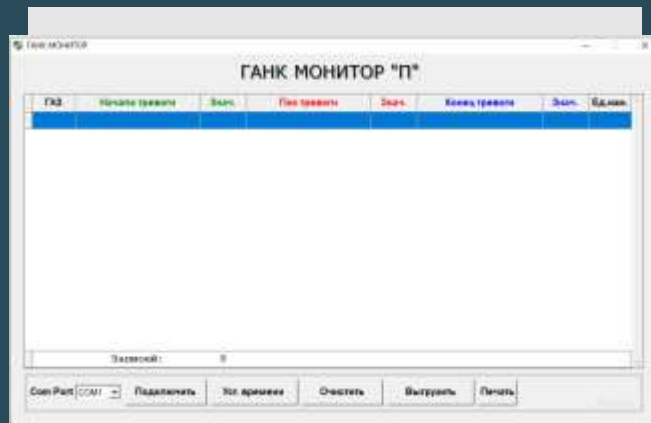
ГАНК МОНИТОР

ГАНК МОНИТОР "П"

| ГАЗ | Начало тревоги | Знач. | Пик тревоги | Знач. | Конец тревоги | Знач. | Ед.изм. |
|---|---|---|---|---|---|---|---|
| | | | | | | | |

Записей: 0

Com Port COM1 Подключить Уст. времени Очистить Выгрузить Печать